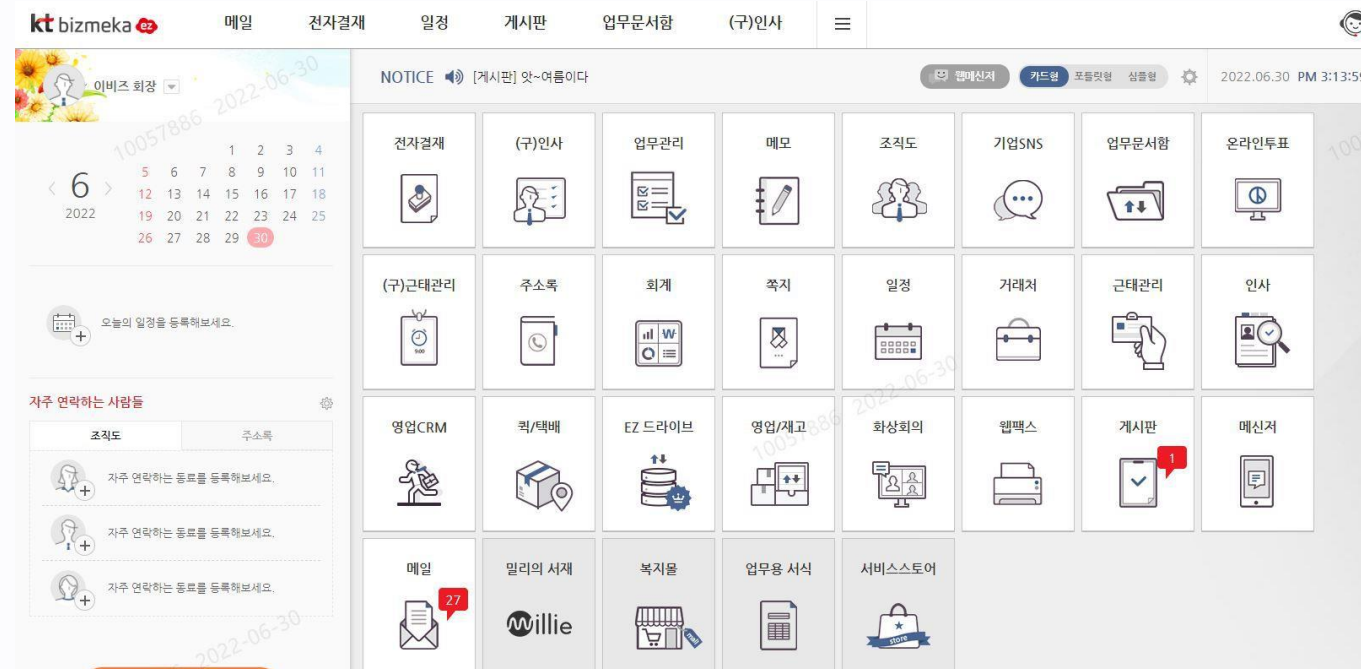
kt bizmeka ez

메일 전자결재 일정 게시판 업무문서함 (구)인사

이비즈 회장

NOTICE [게시판] 앗~여름이다

웹메신저 카드형 포틀릿형 심플형

2022.06.30 PM 3:13:5

6
2022

| | | | 1 | 2 | 3 | 4 |
|---|---|---|---|---|---|---|
| 5 | 6 | 7 | 8 | 9 | 10 | 11 |
| 12 | 13 | 14 | 15 | 16 | 17 | 18 |
| 19 | 20 | 21 | 22 | 23 | 24 | 25 |
| 26 | 27 | 28 | 29 | 30 | | |

오늘의 일정을 등록해보세요.

자주 연락하는 사람들

조직도 주소록

자주 연락하는 동료를 등록해보세요.

자주 연락하는 동료를 등록해보세요.

자주 연락하는 동료를 등록해보세요.

전자결재 (구)인사 업무관리 메모 조직도 기업SNS 업무문서함 온라인투표

(구)근태관리 주소록 회계 쪽지 일정 거래처 근태관리 인사

900

영업CRM 퀵/택배 EZ 드라이브 영업/재고 화상회의 웹팩스 게시판 메신저

1

메일 밀리의 서재 복지몰 업무용 서식 서비스스토어

27

willie

mall

store

10057886 2022-06-30